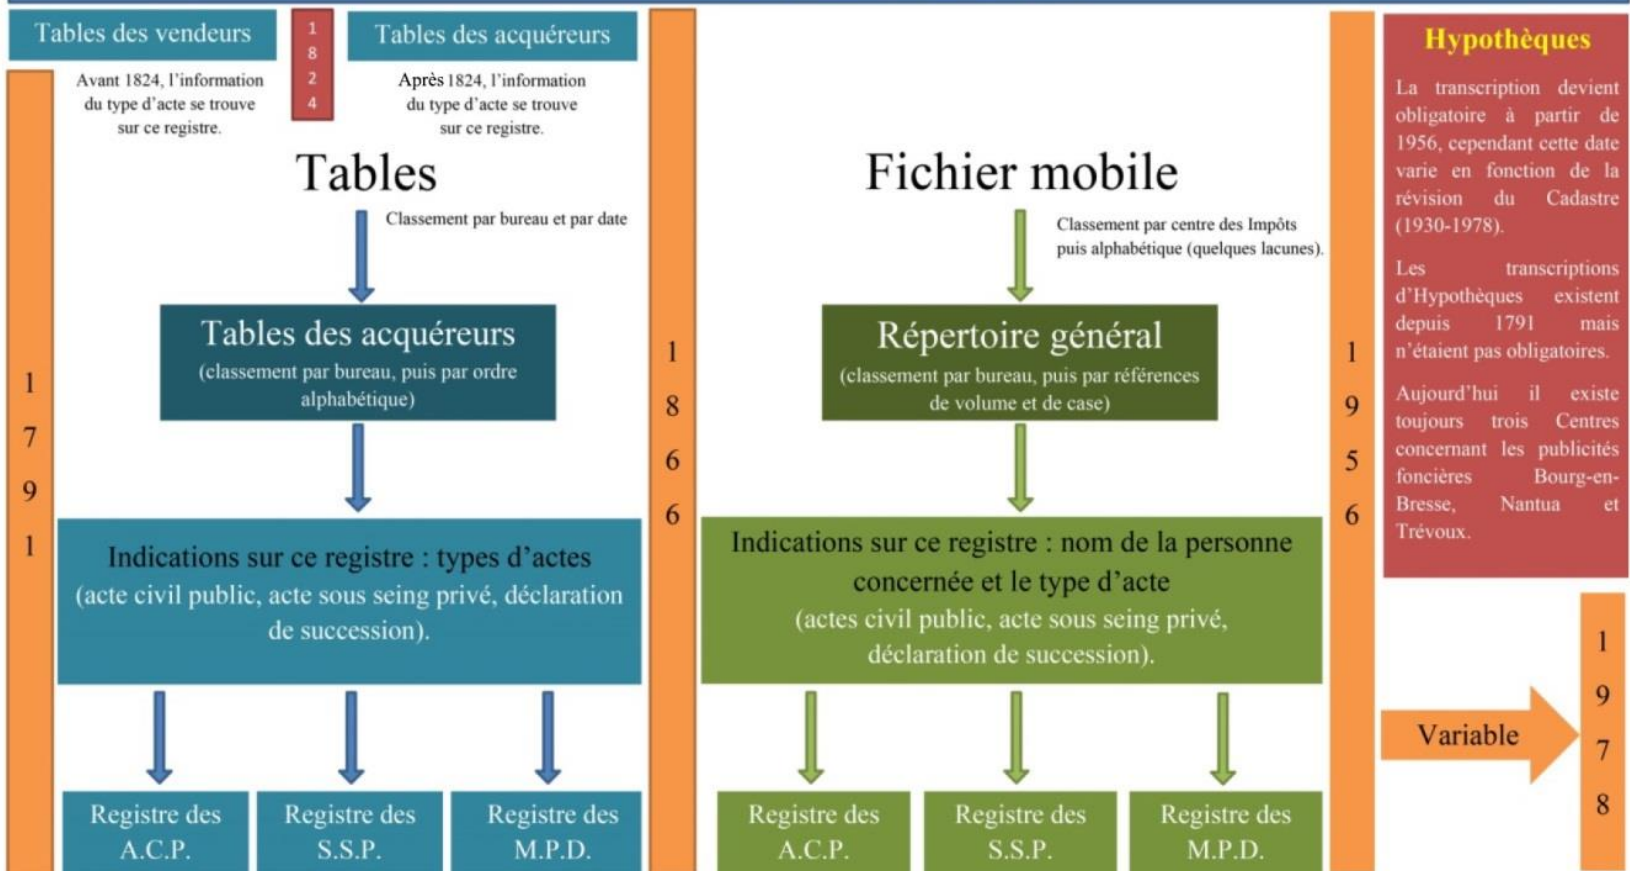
Tables des vendeurs

1
8
2
4

Tables des acquéreurs

Avant 1824, l'information du type d'acte se trouve sur ce registre.

Après 1824, l'information du type d'acte se trouve sur ce registre.

1
7
9
1

Tables

Classement par bureau et par date

Tables des acquéreurs
(classement par bureau, puis par ordre alphabétique)

Indications sur ce registre : types d'actes (acte civil public, acte sous seing privé, déclaration de succession).

Registre des A.C.P.

Registre des S.S.P.

Registre des M.P.D.

1
8
6
6

Fichier mobile

Classement par centre des Impôts puis alphabétique (quelques lacunes).

Répertoire général
(classement par bureau, puis par références de volume et de case)

Indications sur ce registre : nom de la personne concernée et le type d'acte
(actes civil public, acte sous seing privé, déclaration de succession).

Registre des A.C.P.

Registre des S.S.P.

Registre des M.P.D.

1
9
5
6

Hypothèques

La transcription devient obligatoire à partir de 1956, cependant cette date varie en fonction de la révision du Cadastre (1930-1978).

Les transcriptions d'Hypothèques existent depuis 1791 mais n'étaient pas obligatoires.

Aujourd'hui il existe toujours trois Centres concernant les publicités foncières Bourg-en-Bresse, Nantua et Trévoux.

Variable

1
9
7
8